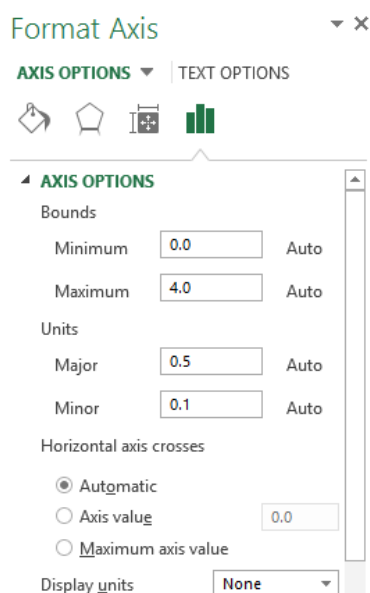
Format Axis

AXIS OPTIONS ▼ TEXT OPTIONS

◢ AXIS OPTIONS

Bounds

Minimum 0.0 Auto

Maximum 4.0 Auto

Units

Major 0.5 Auto

Minor 0.1 Auto

Horizontal axis crosses

Automatic

Axis value 0.0

Maximum axis value

Display units None